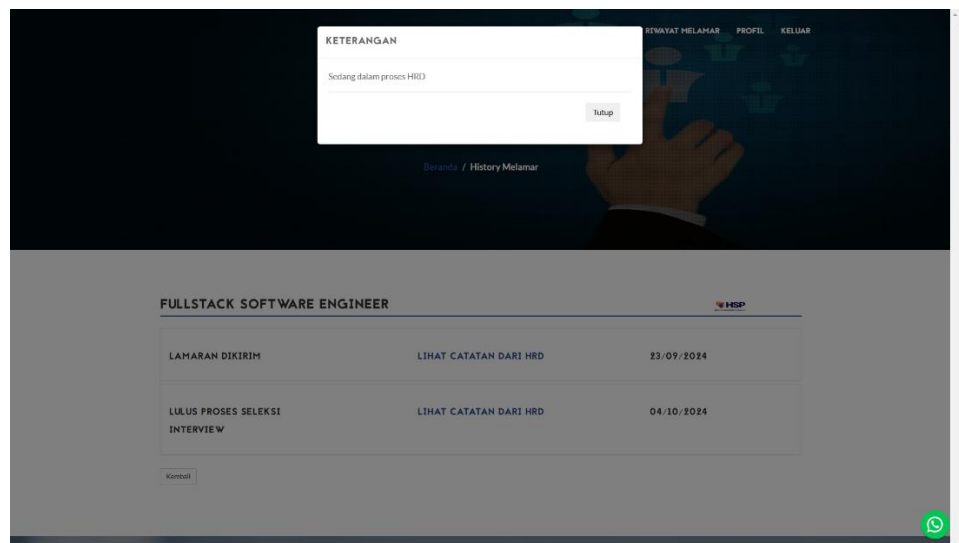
RIWAYAT MELAMAR PROFIL KELUAR

KETERANGAN

Sedang dalam proses HRD

Tutup

Beranda / History Melamar

FULLSTACK SOFTWARE ENGINEER

HSP

| LAMARAN DIKIRIM | LIHAT CATATAN DARI HRD | 23/09/2024 |
|---|---|---|
| LULUS PROSES SELEKSI INTERVIEW | LIHAT CATATAN DARI HRD | 04/10/2024 |

Kembali